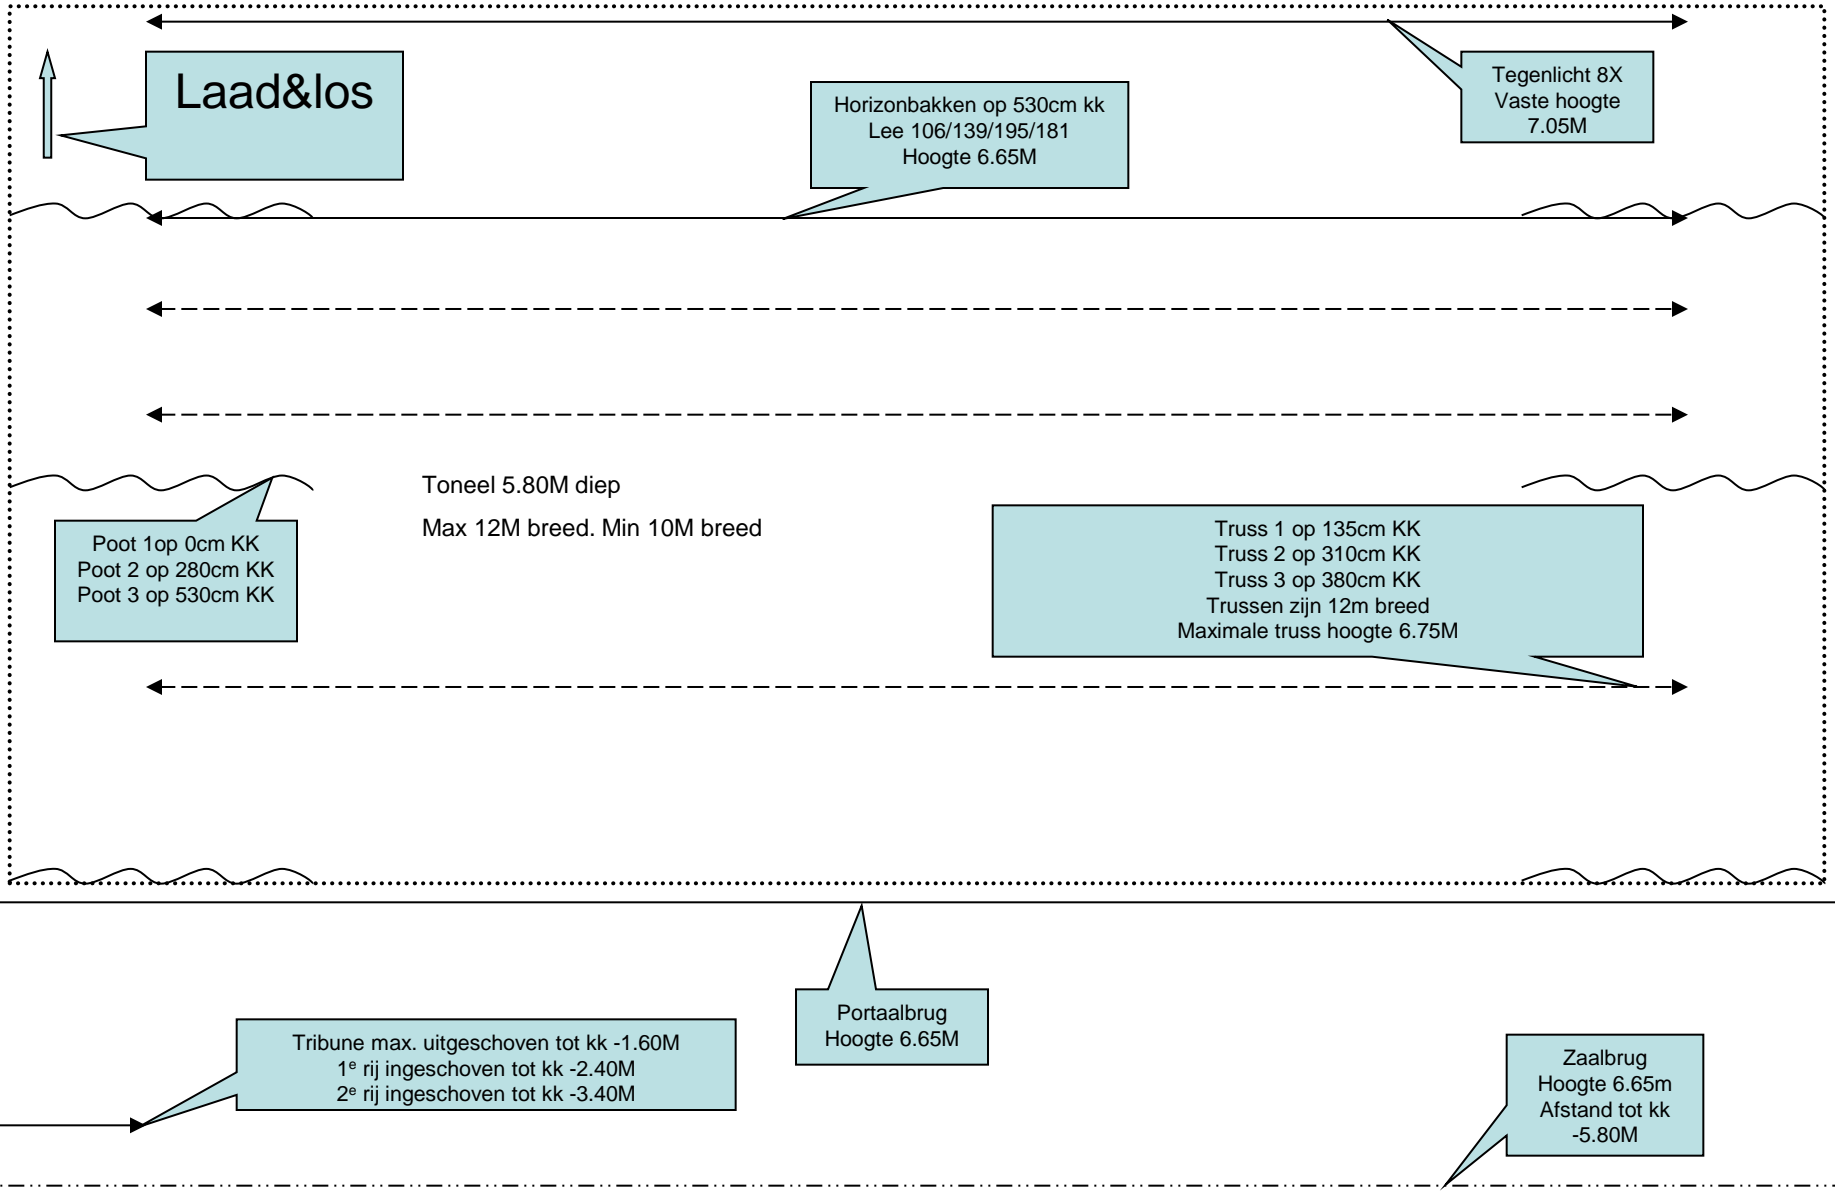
Laad&los

Horizonbakken op 530cm kk
Lee 106/139/195/181
Hoogte 6.65M

Tegenlicht 8X
Vaste hoogte
7.05M

Toneel 5.80M diep

Max 12M breed. Min 10M breed

Poot 1op 0cm KK
Poot 2 op 280cm KK
Poot 3 op 530cm KK

Truss 1 op 135cm KK
Truss 2 op 310cm KK
Truss 3 op 380cm KK
Trussen zijn 12m breed
Maximale truss hoogte 6.75M

Portaalbrug
Hoogte 6.65M

Tribune max. uitgeschoven tot kk -1.60M
1$^e$ rij ingeschoven tot kk -2.40M
2$^e$ rij ingeschoven tot kk -3.40M

Zaalbrug
Hoogte 6.65m
Afstand tot kk
-5.80M